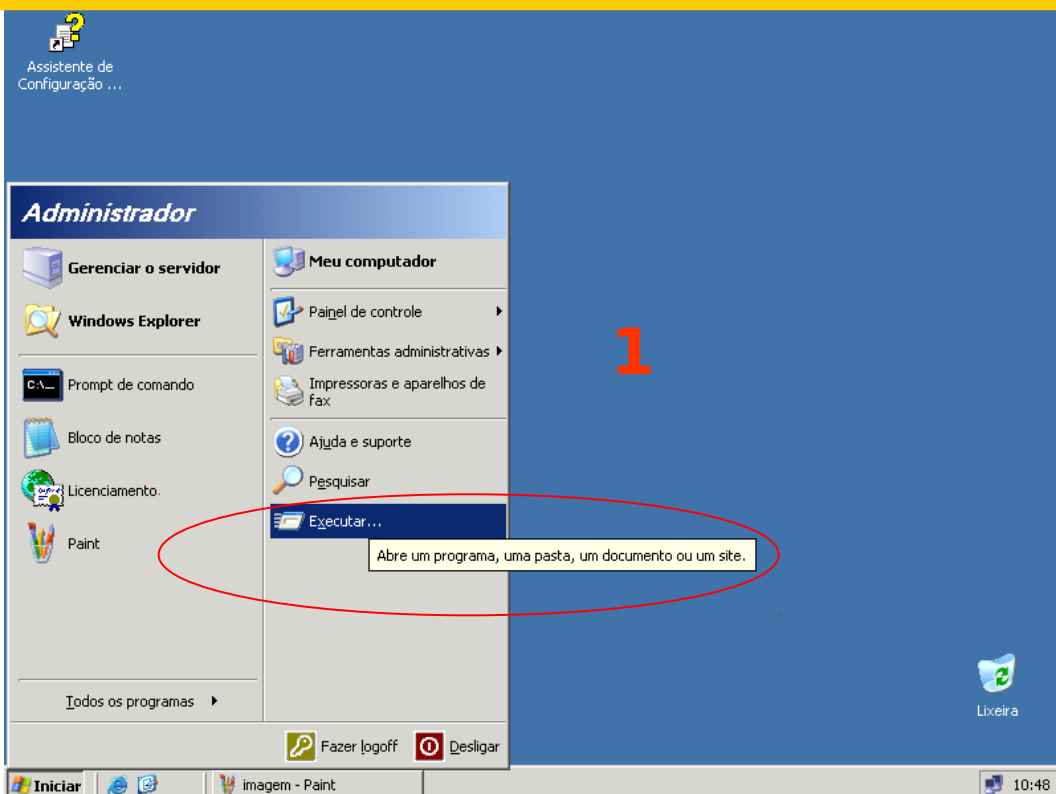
Assistente de Configuração ...

Administrador

Gerenciar o servidor

Windows Explorer

Prompt de comando

Bloco de notas

Licenciamento.

Paint

Todos os programas

Meu computador

Painel de controle

Ferramentas administrativas

Impressoras e aparelhos de fax

Ajuda e suporte

Pesquisar

Executar...

Abre um programa, uma pasta, um documento ou um site.

1

Lixeira

Fazer logoff

Desligar

Iniciar

imagem - Paint

10:48